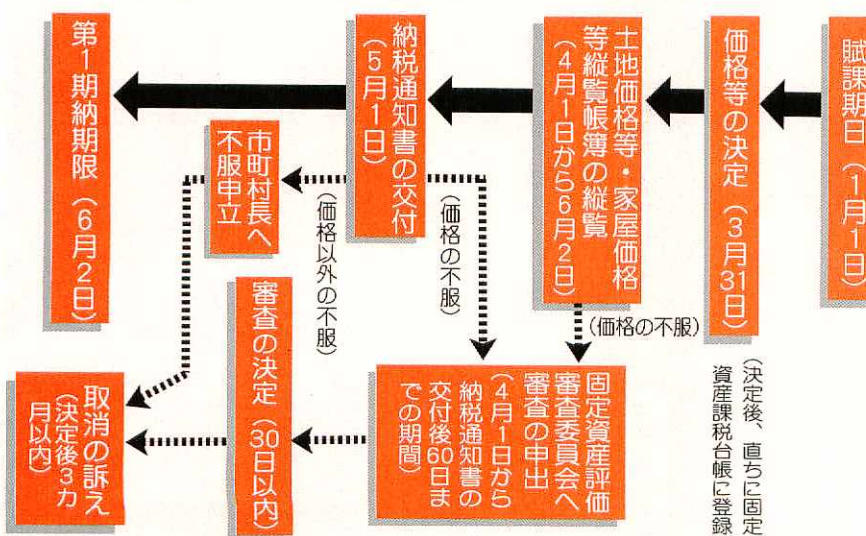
賦課期日（1月1日）

価格等の決定（3月31日）

（決定後、直ちに固定資産課税台帳に登録

土地価格等・家屋価格等縦覧帳簿の縦覧（4月1日から6月2日）

（価格の不服）

納税通知書の交付（5月1日）

（価格の不服）

（価格以外の不服）

第1期納期限（6月2日）

市町村長へ不服申立

固定資産評価審査委員会へ審査の申出（4月1日から納税通知書の交付後60日までの期間）

審査の決定（30日以内）

取消の訴え（決定後3カ月以内）